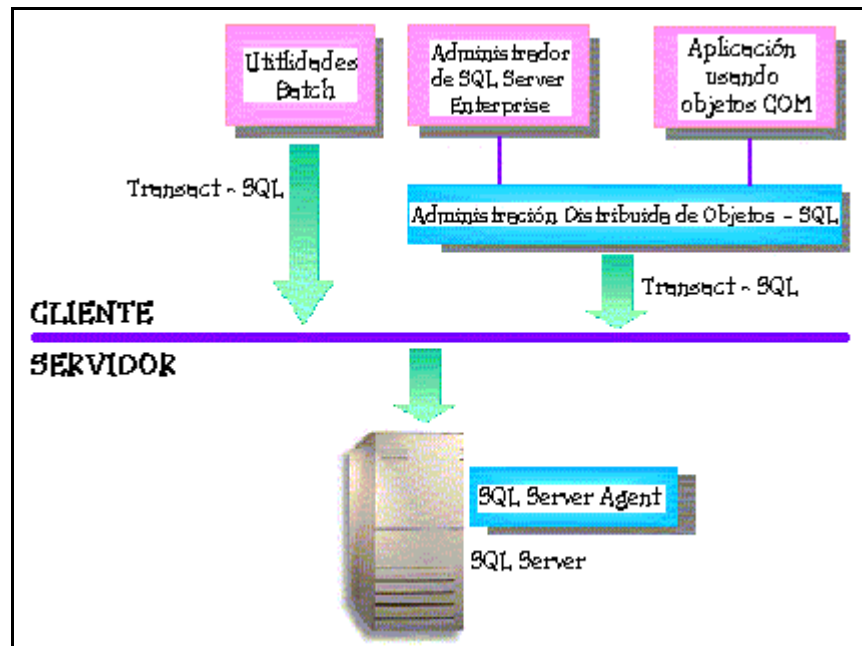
Utilidades Batch

Administrador de SQL Server Enterprise

Aplicación usando objetos COM

Transact - SQL

Administración Distribuida de Objetos - SQL

Transact - SQL

CLIENTE

SERVIDOR

SQL Server Agent

SQL Server